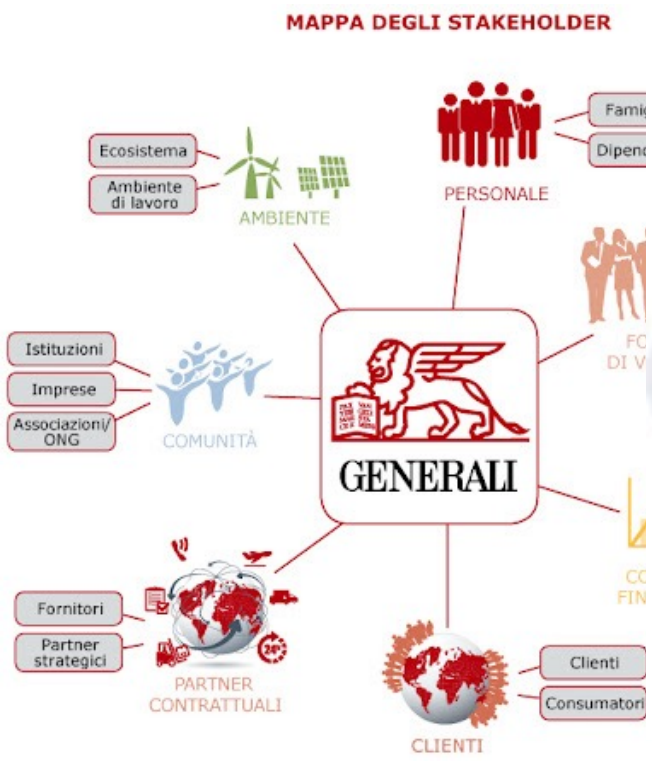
MAPPA DEGLI STAKEHOLDER

Ecosistema

Ambiente di lavoro

AMBIENTE

Famig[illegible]

Dipend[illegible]

PERSONALE

FO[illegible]

DI V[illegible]

Istituzioni

Imprese

Associazioni/ ONG

COMUNITÀ

GENERALI

CO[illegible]

FIN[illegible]

24h

Fornitori

Partner strategici

PARTNER CONTRATTUALI

Clienti

Consumatori

CLIENTI